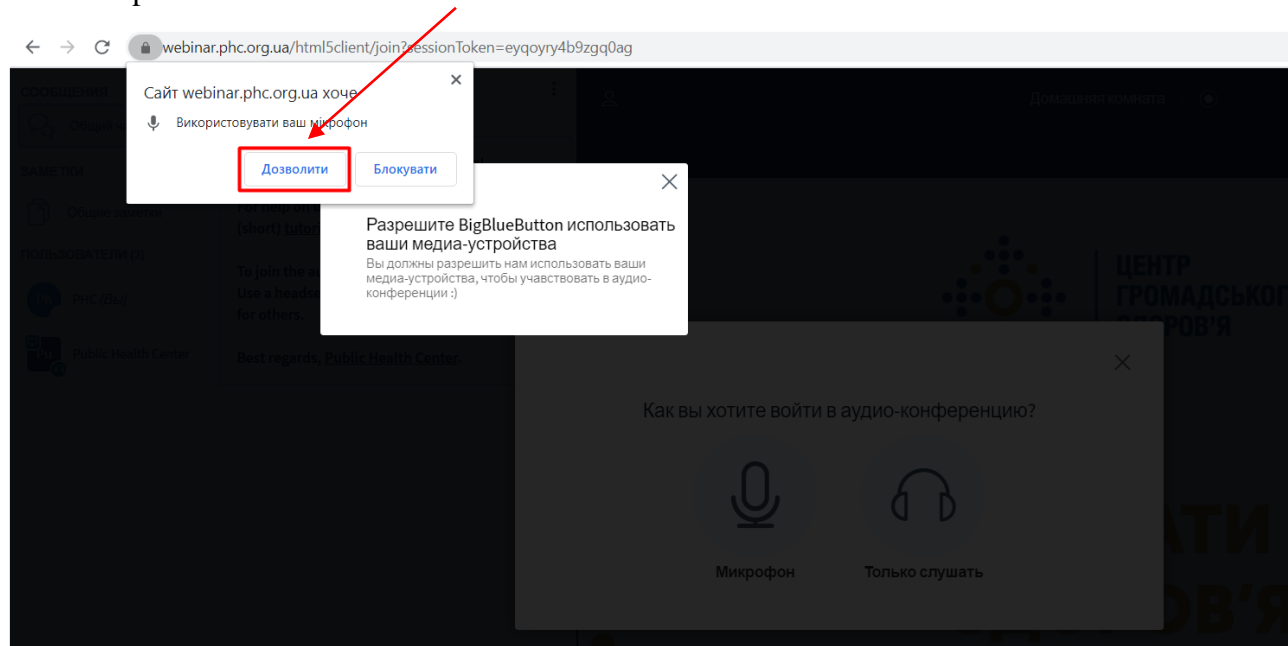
webinar.phc.org.ua/html5client/join?sessionToken=eyqoyry4b9zgq0ag

Сайт webinar.phc.org.ua хоче
Використовувати ваш мікрофон
Дозволити
Блокувати

СООБЩЕНИЯ
Общий
ЗАМЕТКИ
Общие заметки
ПОЛЬЗОВАТЕЛИ (2)
PHC (Вы)
Public Health Center

[short] tutorial
To join the au
Use a headse
for others.
Best regards, Public Health Center.

Домашняя комната

Разрешите BigBlueButton использовать ваши медиа-устройства
Вы должны разрешить нам использовать ваши медиа-устройства, чтобы учавствовать в аудио-конференции :)

ЦЕНТР
ГРОМАДСЬКОГ
ЗДОРОВ'Я

Как вы хотите войти в аудио-конференцию?
Микрофон
Только слушать